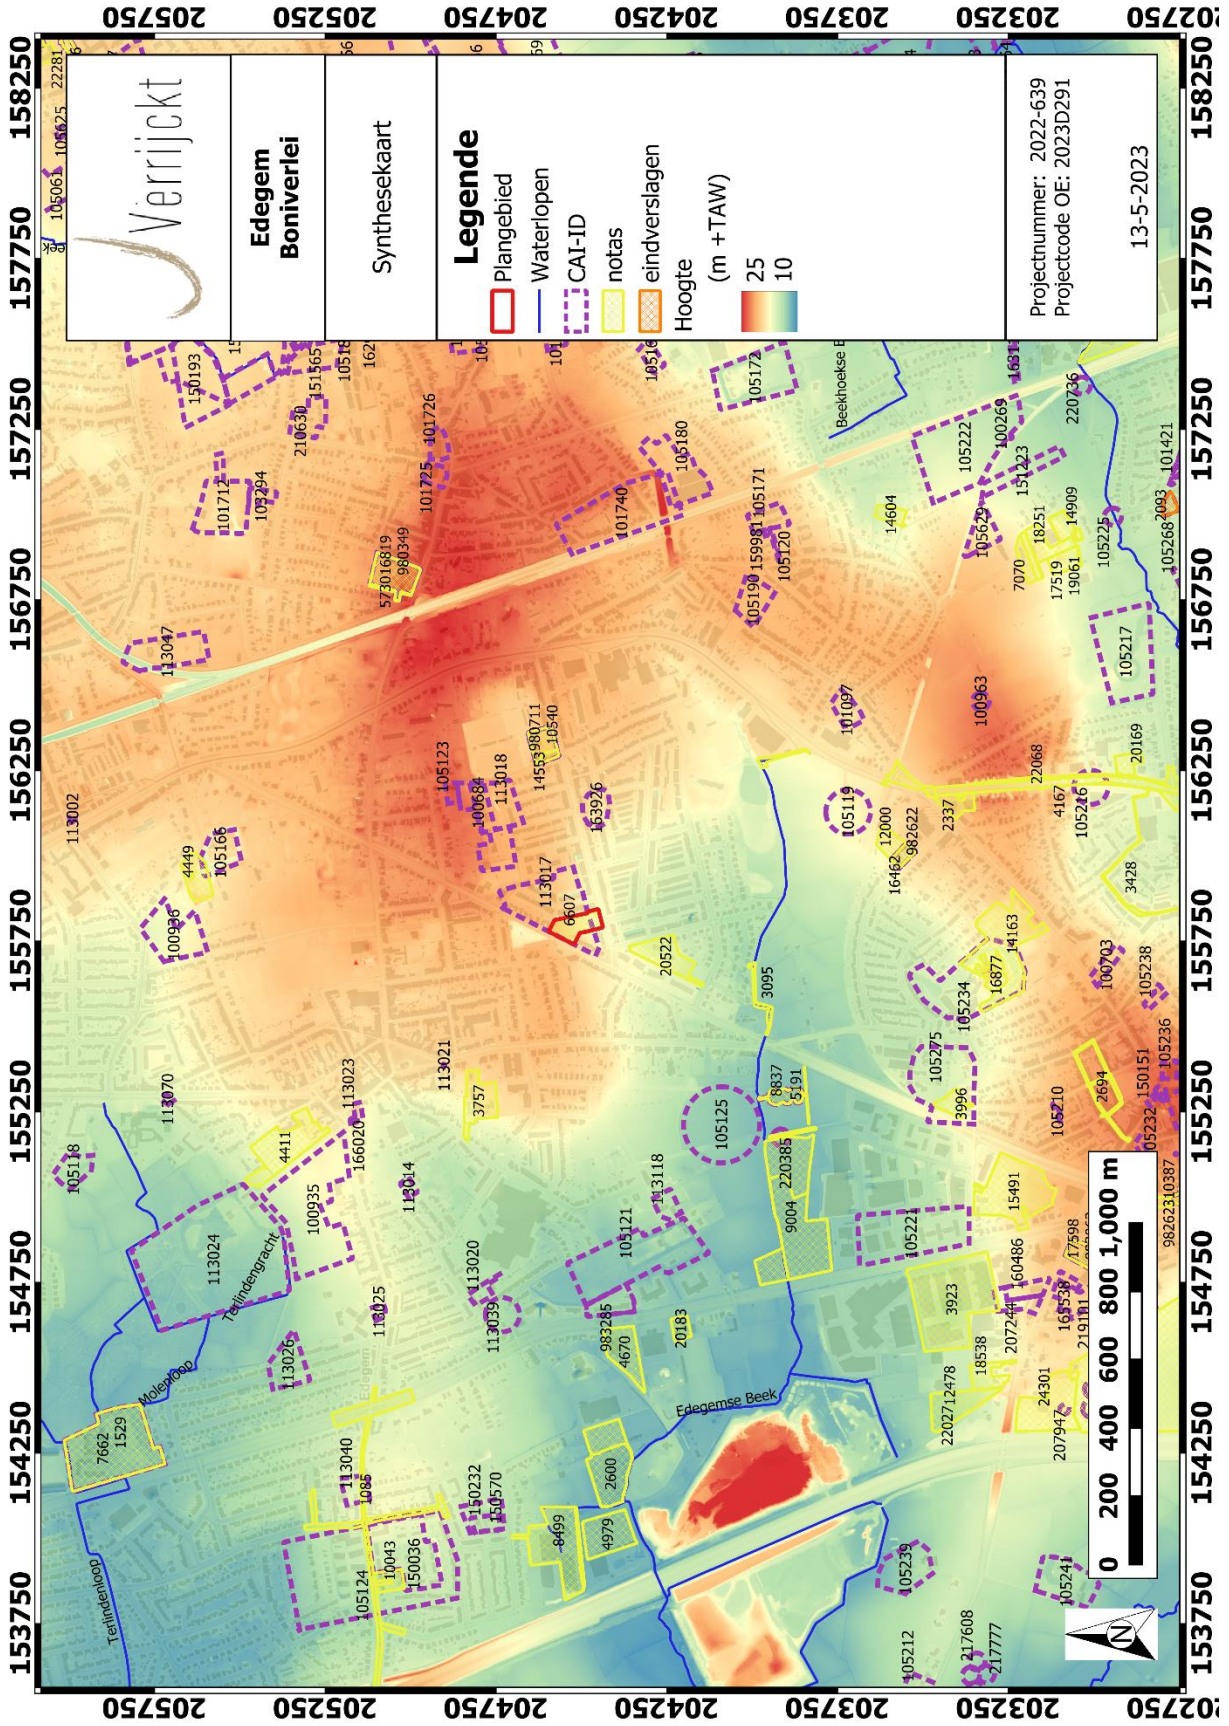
Verrijckt

Edegem Boniverlei

Synthesekaart

Legende
Plangebied
Waterlopen
CAI-ID
notas
eindverslagen
Hoogte
(m +TAW)
25
10

Projectnummer: 2022-639
Projectcode OE: 2023D291

13-5-2023

0 200 400 600 800 1,000 m

158250 157750 157250 156750 156250 155750 155250 154750 154250 153750

205750 205250 204750 204250 203750 203250 202750

113024 Terlindengracht Molenloop 7662 1529 113040 150232 150570 10043 150036 105124 Terlindenloop 8499 4979 2600 Edegemse Beek 105239 105241 105212 217608 217777 113026 113025 113039 113020 983285 4670 20183 105121 113118 100935 113014 166020 4411 113023 113070 105118 113021 3757 105125 8837 5191 220385 9004 105221 3923 160486 17598 165538 207244 219101 18538 2202712478 24301 207947 15491 105210 2694 150151 105232 105236 9826310387 105275 3996 105234 16877 14163 100703 105238 3095 20522 6607 113017 113018 100684 105123 14553 980711 10540 153926 113002 4449 105165 100936 113047 573016819 980349 101740 101725 101726 101712 103294 210630 151565 150193 105180 105171 105172 159981 105120 105190 101097 105119 12000 16462 982622 2337 100963 22068 4167 105216 3428 20169 105217 7070 17519 19061 18251 14909 105225 105268 2093 101421 105629 151223 105222 100269 220736 14604 Beekhoekse B 105061 105625 22281